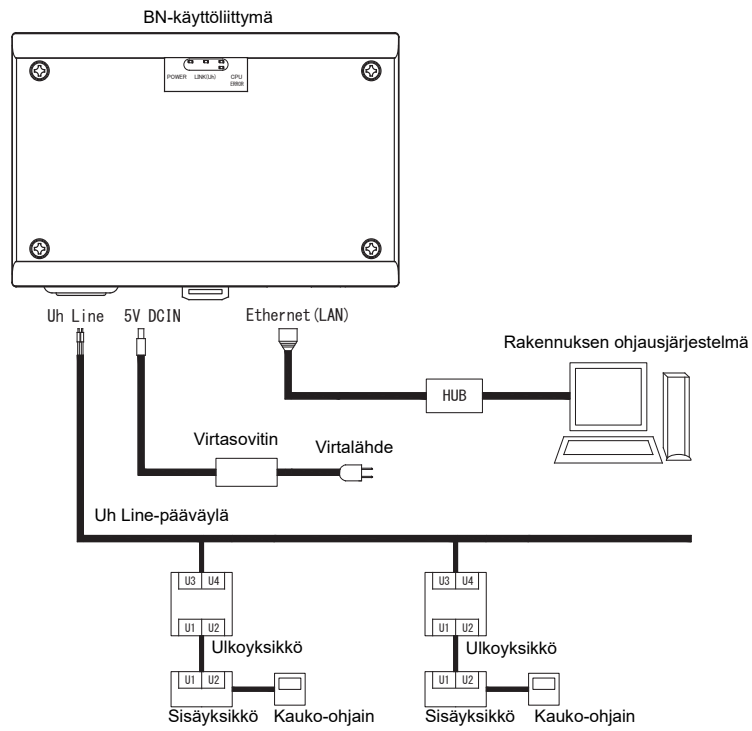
BN-käyttöliittymä

POWER LINK(Uh) CPU ERROR

Uh Line 5V DCIN Ethernet(LAN)

Rakennuksen ohjausjärjestelmä

HUB

Virtasovitin Virtalähde

Uh Line-pääväylä

U3 U4
U1 U2
Ulkoyksikkö
U1 U2
Sisäyksikkö Kauko-ohjain

U3 U4
U1 U2
Ulkoyksikkö
U1 U2
Sisäyksikkö Kauko-ohjain